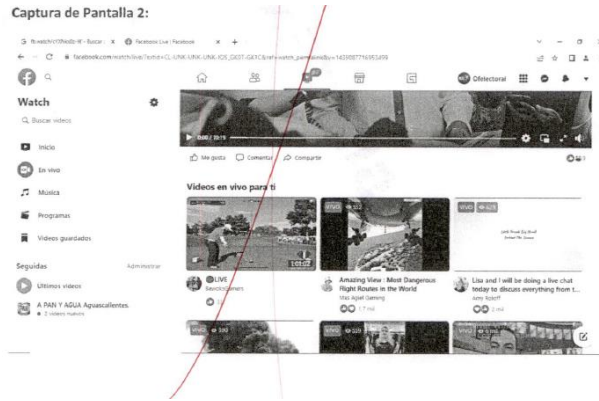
Captura de Pantalla 2:

fb.watch/r1tNfeBz-R - Buscar | Facebook Live | Facebook

facebook.com/watch/live/?extid=CL-UNK-UNK-UNK-IOS_GK0T-GK1C&ref=watch_permalink&v=1420987716953490

Ofelectoral

Watch

Buscar videos

Inicio

En vivo

Música

Programas

Videos guardados

Seguidas Administrar

Últimos videos

A PAN Y AGUA Aguascalientes.
2 videos nuevos

0:00 / 20:19

Me gusta Comentar Compartir

Videos en vivo para ti

VIVO 332

VIVO 425

1:03:02

LIVE
BeeckGames

Amazing View : Most Dangerous Flight Routes in the World
Star Agnel Gaming

1.7 mil

Lisa and I will be doing a live chat today to discuss everything from t...
Amy Roloff

2 mil

VIVO 390

VIVO

VIVO